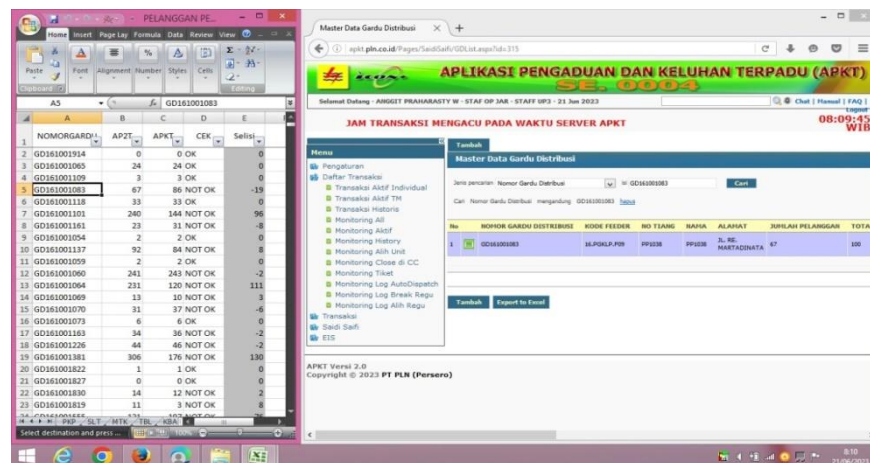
PELANGGAN PE...

Home Insert Page Lay Formula Data Review View

Paste Font Alignment Number Styles Cells Editing

Clipboard

A5 GD161001083

| | A | B | C | D | E |
|---|---|---|---|---|---|
| 1 | NOMORGARDU | AP2T | APKT | CEK | Selisi |
| 2 | GD161001914 | 0 | 0 | OK | 0 |
| 3 | GD161001065 | 24 | 24 | OK | 0 |
| 4 | GD161001109 | 3 | 3 | OK | 0 |
| 5 | GD161001083 | 67 | 86 | NOT OK | -19 |
| 6 | GD161001118 | 33 | 33 | OK | 0 |
| 7 | GD161001101 | 240 | 144 | NOT OK | 96 |
| 8 | GD161001161 | 23 | 31 | NOT OK | -8 |
| 9 | GD161001054 | 2 | 2 | OK | 0 |
| 10 | GD161001137 | 92 | 84 | NOT OK | 8 |
| 11 | GD161001059 | 2 | 2 | OK | 0 |
| 12 | GD161001060 | 241 | 243 | NOT OK | -2 |
| 13 | GD161001064 | 231 | 120 | NOT OK | 111 |
| 14 | GD161001069 | 13 | 10 | NOT OK | 3 |
| 15 | GD161001070 | 31 | 37 | NOT OK | -6 |
| 16 | GD161001073 | 6 | 6 | OK | 0 |
| 17 | GD161001163 | 34 | 36 | NOT OK | -2 |
| 18 | GD161001226 | 44 | 46 | NOT OK | -2 |
| 19 | GD161001381 | 306 | 176 | NOT OK | 130 |
| 20 | GD161001822 | 1 | 1 | OK | 0 |
| 21 | GD161001827 | 0 | 0 | OK | 0 |
| 22 | GD161001830 | 14 | 12 | NOT OK | 2 |
| 23 | GD161001819 | 11 | 3 | NOT OK | 8 |

PKP SLT MTK TBL KBA

Select destination and press ...

Master Data Gardu Distribusi

apkt.pln.co.id/Pages/SaidiSaifi/GDList.aspx?id=315

APLIKASI PENGADUAN DAN KELUHAN TERPADU (APKT)

SE. 0004

Selamat Datang - ANGGIT PRAHARASTY W - STAF OP JAR - STAFF UP3 - 21 Jun 2023

Chat | Manual | FAQ | Logout

JAM TRANSAKSI MENGACU PADA WAKTU SERVER APKT

08:09:45 WIB

Menu
Pengaturan
Daftar Transaksi
Transaksi Aktif Individual
Transaksi Aktif TM
Transaksi Historis
Monitoring All
Monitoring Aktif
Monitoring History
Monitoring Alih Unit
Monitoring Close di CC
Monitoring Tiket
Monitoring Log AutoDispatch
Monitoring Log Break Regu
Monitoring Log Alih Regu
Transaksi
Saidi Saifi
EIS

Tambah

Master Data Gardu Distribusi

Jenis pencarian Nomor Gardu Distribusi = GD161001083 Cari

Cari Nomor Gardu Distribusi mengandung GD161001083 Reset

| No | | NOMOR GARDU DISTRIBUSI | KODE FEEDER | NO TIANG | NAMA | ALAMAT | JUMLAH PELANGGAN | TOTA |
|---|---|---|---|---|---|---|---|---|
| 1 | | GD161001083 | 16.PGKLP.P09 | PP1036 | PP1036 | JL. RE. MARTADINATA | 67 | 100 |

Tambah Export to Excel

APKT Versi 2.0
Copyright © 2023 PT PLN (Persero)

8:10
21/06/2023